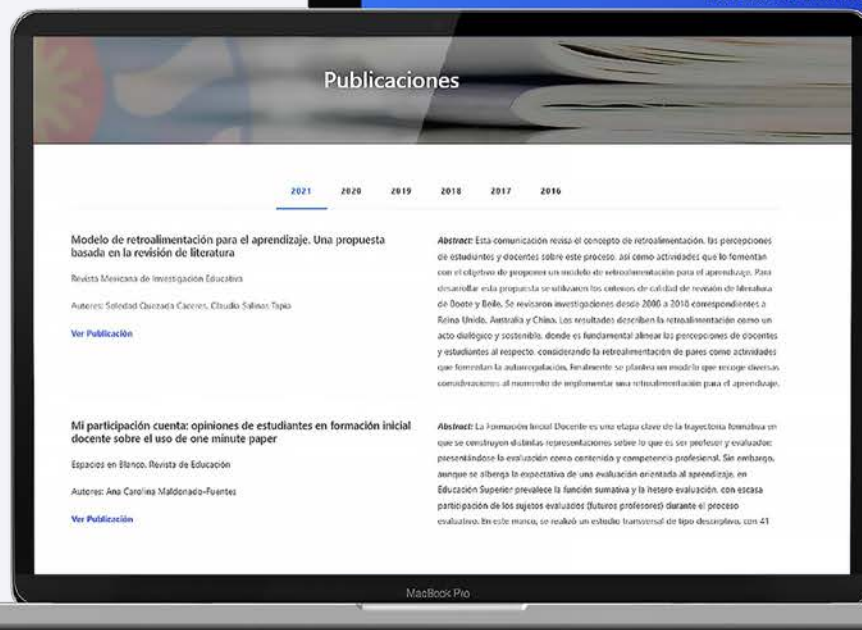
Publicaciones

2021 2020 2019 2018 2017 2016

Modelo de retroalimentación para el aprendizaje. Una propuesta basada en la revisión de literatura

Revista Mexicana de Investigación Educativa

Autores: Soledad Quezada Caceres, Claudio Salinas Tapia

Ver Publicación

Abstract: Esta comunicación revisa el concepto de retroalimentación, las percepciones de estudiantes y docentes sobre este proceso, así como actividades que lo fomentan con el objetivo de proponer un modelo de retroalimentación para el aprendizaje. Para desarrollar esta propuesta se utilizaron los criterios de calidad de revisión de literatura de Boote y Beile. Se revisaron investigaciones desde 2000 a 2018 correspondientes a Reino Unido, Australia y China. Los resultados describen la retroalimentación como un acto dialógico y sostenible, donde es fundamental alinear las percepciones de docentes y estudiantes al respecto, considerando la retroalimentación de pares como actividades que fomentan la autorregulación. Finalmente se plantea un modelo que recoge diversas consideraciones al momento de implementar una retroalimentación para el aprendizaje.

Mi participación cuenta: opiniones de estudiantes en formación inicial docente sobre el uso de one minute paper

Espacios en Blanco. Revista de Educación

Autores: Ana Carolina Maldonado-Fuentes

Ver Publicación

Abstract: La Formación Inicial Docente es una etapa clave de la trayectoria formativa en que se construyen distintas representaciones sobre lo que es ser profesor y evaluador; presentándose la evaluación como contenido y competencia profesional. Sin embargo, aunque se alberga la expectativa de una evaluación orientada al aprendizaje, en Educación Superior prevalece la función sumativa y la hetero evaluación, con escasa participación de los sujetos evaluados (futuros profesores) durante el proceso evaluativo. En este marco, se realizó un estudio transversal de tipo descriptivo, con 41

MacBook Pro